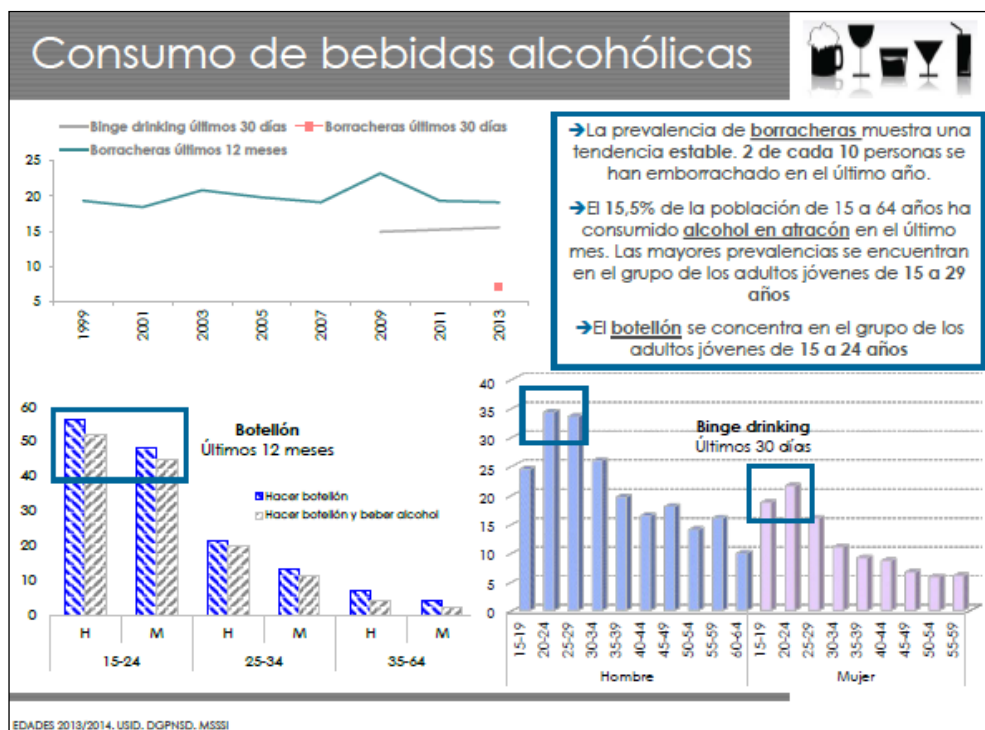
Consumo de bebidas alcohólicas

Binge drinking últimos 30 días
Borracheras últimos 30 días
Borracheras últimos 12 meses

25
20
15
10
5

1999
2001
2003
2005
2007
2009
2011
2013

➔La prevalencia de borracheras muestra una tendencia estable. 2 de cada 10 personas se han emborrachado en el último año.

➔El 15,5% de la población de 15 a 64 años ha consumido alcohol en atracón en el último mes. Las mayores prevalencias se encuentran en el grupo de los adultos jóvenes de 15 a 29 años

➔El botellón se concentra en el grupo de los adultos jóvenes de 15 a 24 años

60
50
40
30
20
10
0

Botellón
Últimos 12 meses

Hacer botellón
Hacer botellón y beber alcohol

| H | M | H | M | H | M |
|---|---|---|---|---|---|
| 15-24 | | 25-34 | | 35-64 | |

40
35
30
25
20
15
10
5
0

Binge drinking
Últimos 30 días

15-19
20-24
25-29
30-34
35-39
40-44
45-49
50-54
55-59
60-64
15-19
20-24
25-29
30-34
35-39
40-44
45-49
50-54
55-59

Hombre
Mujer

EDADES 2013/2014. USID. DGPNSD. MSSSI